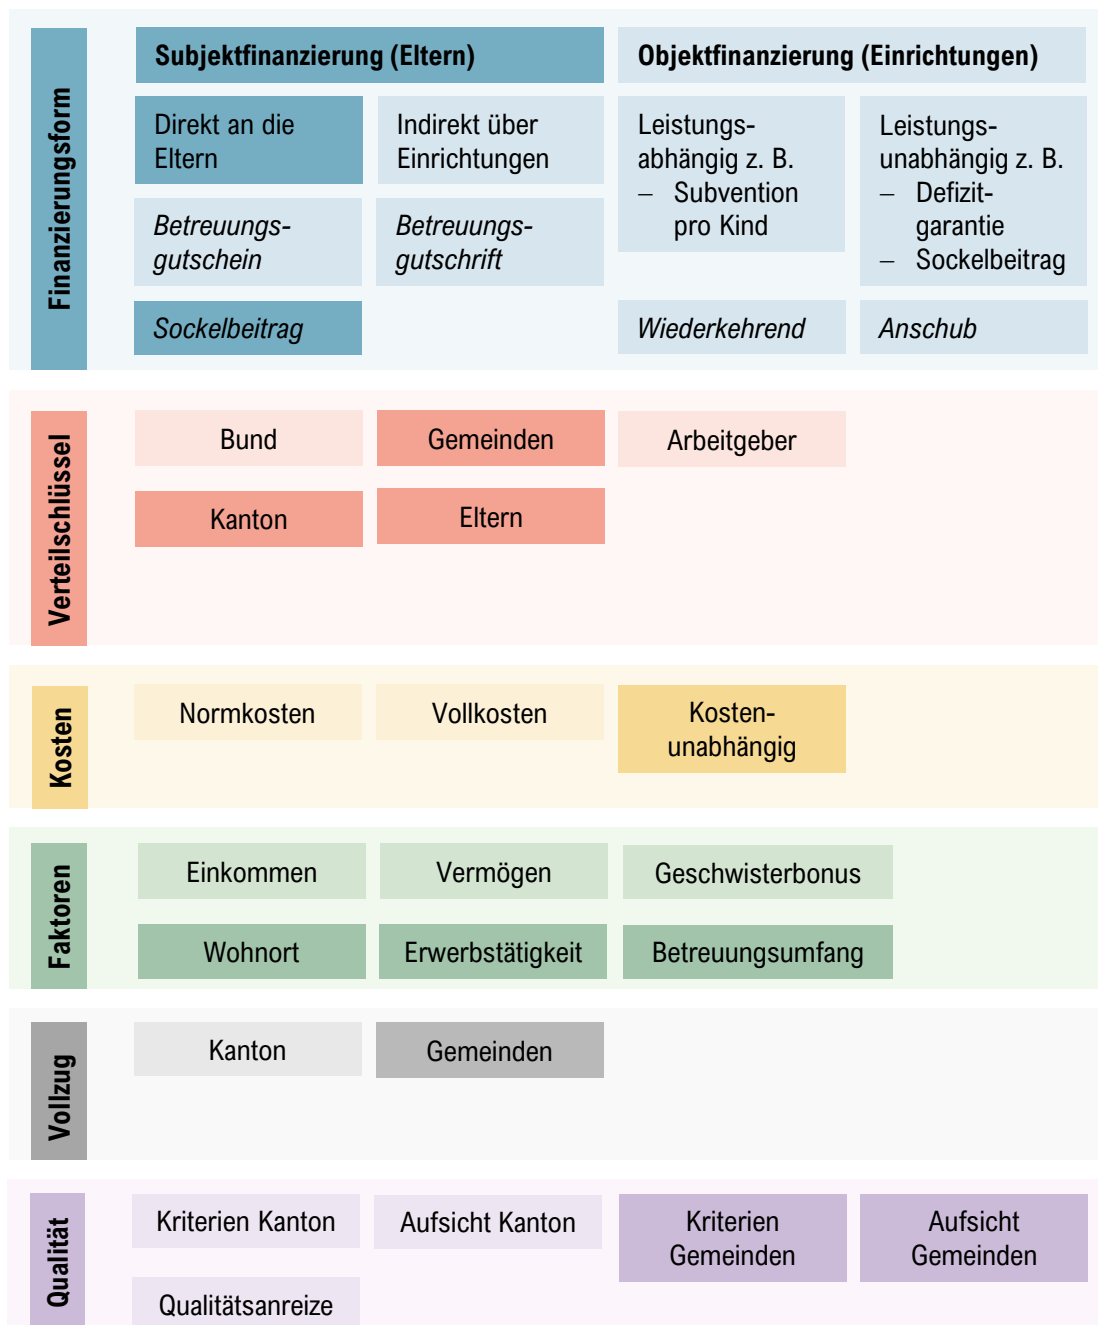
Finanzierungsform

Subjektfinanzierung (Eltern)

Objektfinanzierung (Einrichtungen)

Direkt an die Eltern

Indirekt über Einrichtungen

Leistungsabhängig z. B.
– Subvention pro Kind

Leistungsunabhängig z. B.
– Defizitgarantie
– Sockelbeitrag

Betreuungsgutschein

Betreuungsgutschrift

Sockelbeitrag

Wiederkehrend

Anschub

Verteilschlüssel

Bund

Gemeinden

Arbeitgeber

Kanton

Eltern

Kosten

Normkosten

Vollkosten

Kostenunabhängig

Faktoren

Einkommen

Vermögen

Geschwisterbonus

Wohnort

Erwerbstätigkeit

Betreuungsumfang

Vollzug

Kanton

Gemeinden

Qualität

Kriterien Kanton

Aufsicht Kanton

Kriterien Gemeinden

Aufsicht Gemeinden

Qualitätsanreize